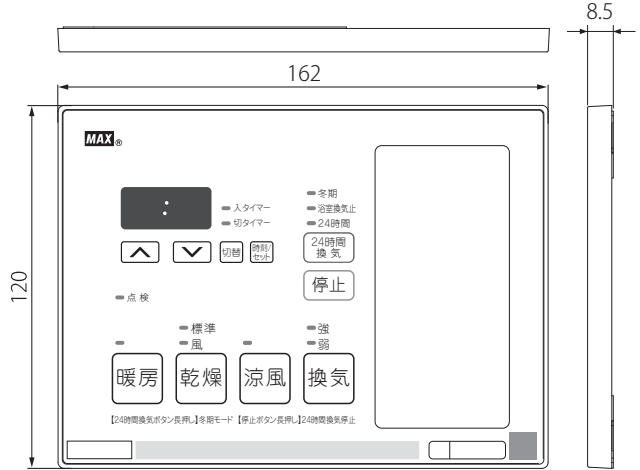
8.5

162

120

MAX®

:

入タイマー
切タイマー

冬期
浴室換気止
24時間

切替
時刻/セット

24時間
換気

停止

点検

標準
風

強
弱

暖房
乾燥
涼風
換気

【24時間換気ボタン長押し】冬期モード 【停止ボタン長押し】24時間換気停止